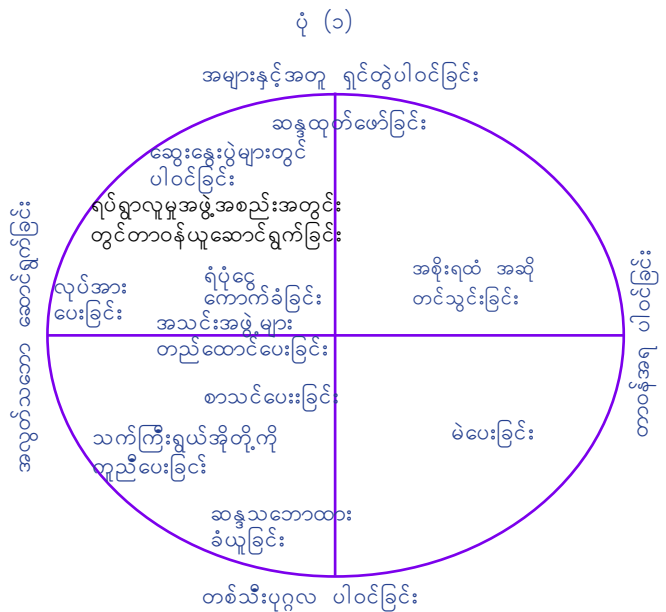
ပုံ (၁)

အများနှင့်အတူ ရှင်တွဲပါဝင်ခြင်း

ဆန္ဒထုတ်ဖော်ခြင်း

ဆွေးနွေးပွဲများတွင် ပါဝင်ခြင်း

ရပ်ရွာလူမှုအဖွဲ့အစည်းအတွင်း တွင်တာဝန်ယူဆောင်ရွက်ခြင်း

လုပ်အား ပေးခြင်း

ရံပုံငွေ ကောက်ခံခြင်း

အစိုးရထံ အဆို တင်သွင်းခြင်း

အသင်းအဖွဲ့များ တည်ထောင်ပေးခြင်း

စာသင်ပေးခြင်း

သက်ကြီးရွယ်အိုတို့ကို ကူညီပေးခြင်း

မဲပေးခြင်း

ဆန္ဒသဘောထား ခံယူခြင်း

တစ်သီးပုဂ္ဂလ ပါဝင်ခြင်း

အရပ်ဘက်ဆိုင်ရာ ဆောင်ရွက်ခြင်း

နိုင်ငံရေးတွင် ပါဝင်ခြင်း